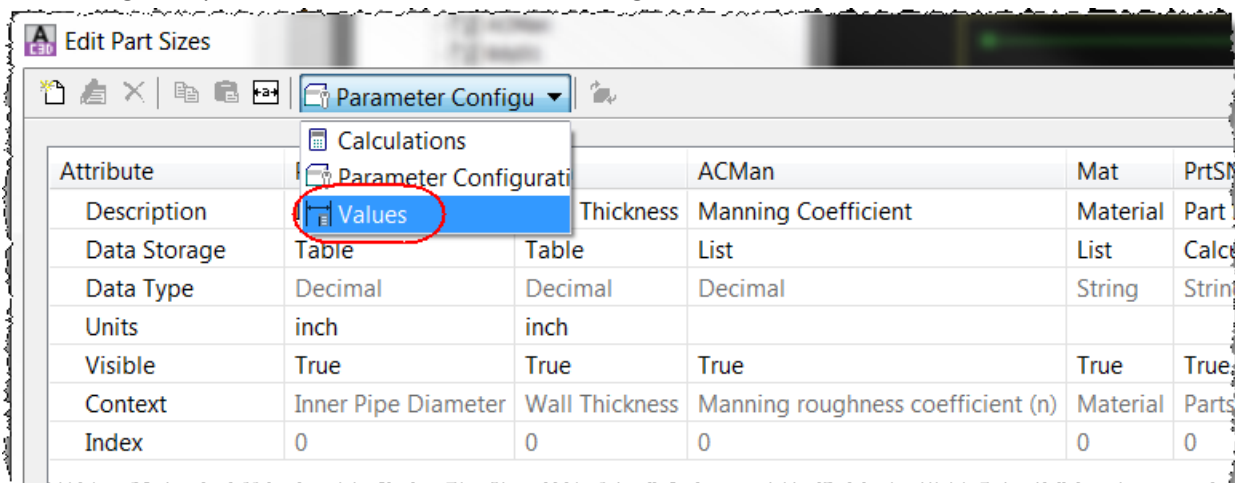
Edit Part Sizes

Parameter Configu

Calculations
Parameter Configurati
Values

| Attribute | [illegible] | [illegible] | ACMan | Mat | PrtS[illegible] |
|---|---|---|---|---|---|
| Description | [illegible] | Thickness | Manning Coefficient | Material | Part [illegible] |
| Data Storage | Table | Table | List | List | Calc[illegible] |
| Data Type | Decimal | Decimal | Decimal | String | Strin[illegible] |
| Units | inch | inch | | | |
| Visible | True | True | True | True | True |
| Context | Inner Pipe Diameter | Wall Thickness | Manning roughness coefficient (n) | Material | Parts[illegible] |
| Index | 0 | 0 | 0 | 0 | 0 |